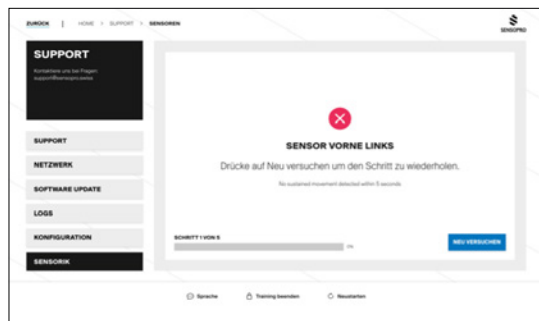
ZURÜCK | HOME > SUPPORT > SENSOREN

SENSOPRO

SUPPORT

Kontaktiere uns bei Fragen: support@sensopro.swiss

SUPPORT

NETZWERK

SOFTWARE UPDATE

LOGS

KONFIGURATION

SENSORIK

SENSOR VORNE LINKS

Drücke auf Neu versuchen um den Schritt zu wiederholen.

No sustained movement detected within 5 seconds

SCHRITT 1 VON 5

0%

NEU VERSUCHEN

Sprache

Training beenden

Neustarten